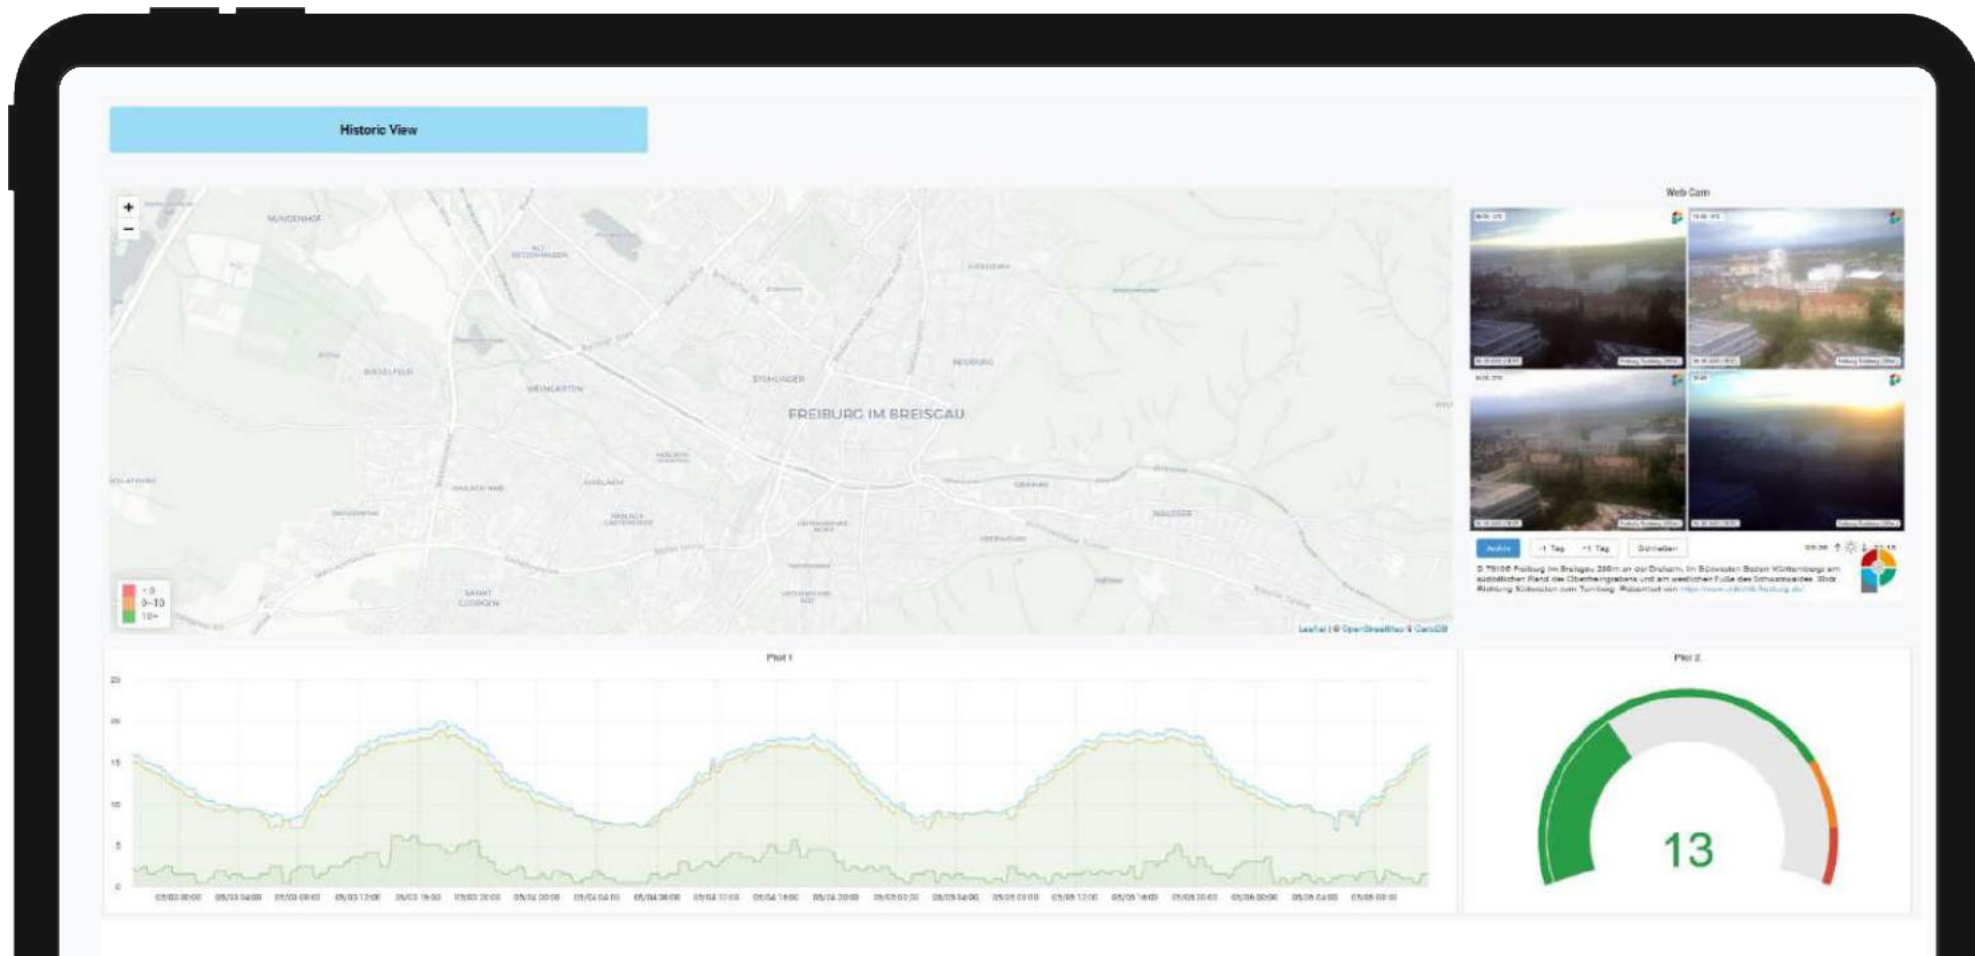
Historic View

+
−

MUNDENHOF

BETZENHAUSEN

HERDERN

BRÜHL

MOOSWALD

WEINGARTEN

STÜHLINGER

NEUBURG

FREIBURG IM BREISGAU

HASLACH

OBERAU

WALDSEE

ST. GEORGEN

< 0
0–10
10+

Leaflet | © OpenStreetMap © CartoDB

Web Cam

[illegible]

-1 Tag
+1 Tag
Schneller

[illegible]

Plot 1

20
15
10
5
0

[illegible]

Plot 2

13